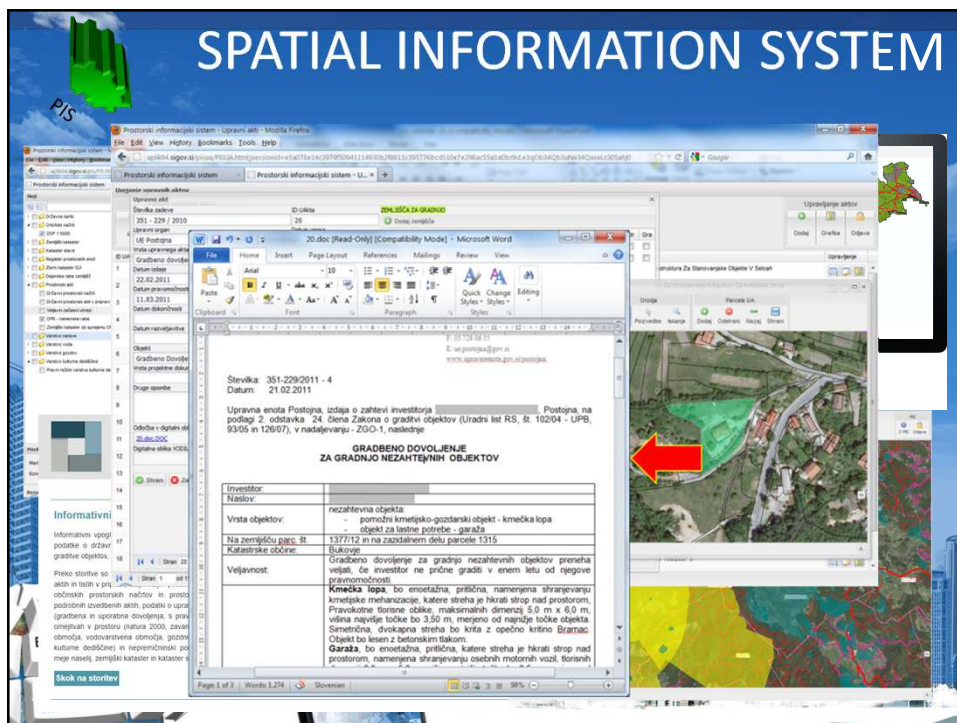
SPATIAL INFORMATION SYSTEM

PIS

Prostorski informacijski sistem - Upravni akti - Mozilla Firefox

File Edit View History Bookmarks Tools Help

Prostorski informacijski sistem

Prostorski informacijski sistem - U...

Google

Urejanje seznamov aktov

Upravni akt

Številka zadeve

351 - 229 / 2010

ID Uakta

20

ZEMLJIŠČA ZA GRADNJO

Dodaj zemljišče

Upravni organ

UE Postojna

Upravljanje aktov

Dodaj

Grafika

Odjava

Gradbeno dovolje

Datum izdaje

22.02.2011

Datum pravnomočnosti

11.03.2011

Datum dokončnosti

Datum razveljavitve

Objekt

Gradbeno Dovolje

Vrsta projektne dokum

Druge opombe

Odločba v digitalni obl

20.doc.DOC

Digitalna oblika VODIL

Shrani

Strani

20.doc [Read-Only] [Compatibility Mode] - Microsoft Word

File Home Insert Page Layout References Mailings Review View

Arial 10

Paste

Clipboard Font Paragraph Styles

Quick Styles Change Styles Editing

struktura Za Stanovanjske Objekte V Selcah

Orodja

Parcele UA

Povzetek Iskanje Dodaj Odstrani Nazaj Shrani

Številka: 351-229/2011 - 4
Datum: 21.02.2011

Upravna enota Postojna, izdaja o zahtevi investitorja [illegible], Postojna, na podlagi 2. odstavka 24. člena Zakona o graditvi objektov (Uradni list RS, št. 102/04 - UPB, 93/05 in 126/07), v nadaljevanju - ZGO-1, naslednje:

GRADBENO DOVOLJENJE
ZA GRADNJO NEZAHTEVNIH OBJEKTOV

| Investitor: | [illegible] |
|---|---|
| Naslov: | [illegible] |
| Vrsta objektov: | nezahtevna objekta: - pomožni kmetijsko-gozdarski objekt - kmečka lopa - objekt za lastne potrebe - garaža |
| Na zemljišču parc. št.: | 1377/12 in na zazidalnem delu parcele 1315 |
| Katastrske občine: | Bukovje |
| Veljavnost: | Gradbeno dovoljenje za gradnjo nezahtevnih objektov preneha veljati, če investitor ne prične graditi v enem letu od njegove pravnomočnosti. |

Kmečka lopa, bo enoetažna, pritlična, namenjena shranjevanju kmetijske mehanizacije, katere streha je hkrati strop nad prostorom. Pravokotne tlorisne oblike, maksimalnih dimenzij 5,0 m x 6,0 m, višina najvišje točke bo 3,50 m, merjeno od najnižje točke objekta. Simetrična, dvokapna streha bo krita z opečno kritino Bramac. Objekt bo lesen z betonskim tlakom.
Garaža, bo enoetažna, pritlična, katere streha je hkrati strop nad prostorom, namenjena shranjevanju osebnih motornih vozil, tlorisnih

Page: 1 of 3 Words: 1,274 Slovenian 99%

Informativni

Informativni vpogl podatke o državr gradive objektov,

Preko storitve so aktih in listih v prij občinskih prostorskih načrtov in prosto podrobnih izvedbenih aktih, podatki o upra (gradbena in uporabna dovoljenja, s prav omejitvah v prostoru (natura 2000, zavar območja, vodovarstvena območja, gozdni kulturne dediščine) in nepremičninski po meje naselij, zemljiški kataster in kataster s

Skok na storitev